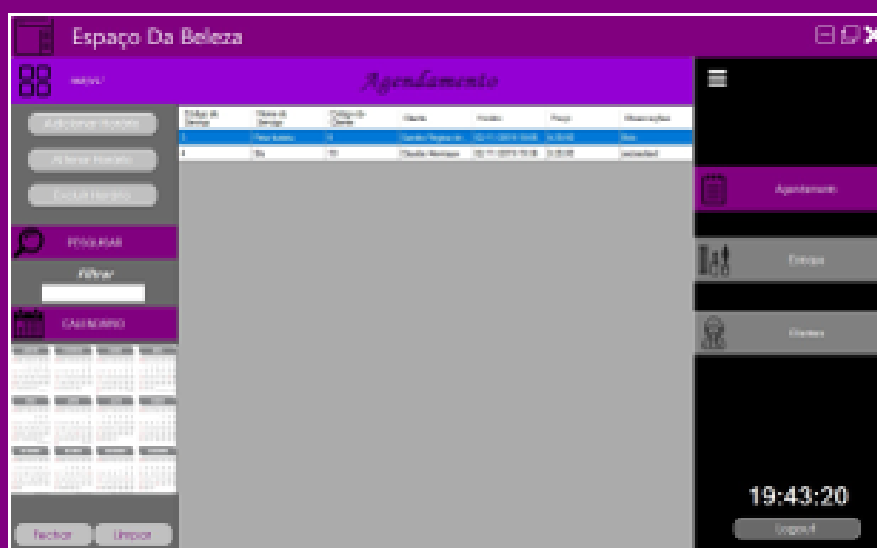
Espaço Da Beleza

MENU

Agendamento

Adicionar Horário

Alterar Horário

Excluir Horário

PESQUISAR

Filtrar

CALENDARIO

| Código do Serviço | Nome do Serviço | Código do Cliente | Cliente | Horário | Preço | Observações |
|---|---|---|---|---|---|---|
| 2 | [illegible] | 11 | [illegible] | 02/11/2019 10:00 | 0,00 | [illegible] |
| 4 | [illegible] | 10 | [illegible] | 02/11/2019 15:30 | 0,00 | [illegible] |

Agendamento

Estoque

Clientes

19:43:20

Logout

Fechar

Limpar